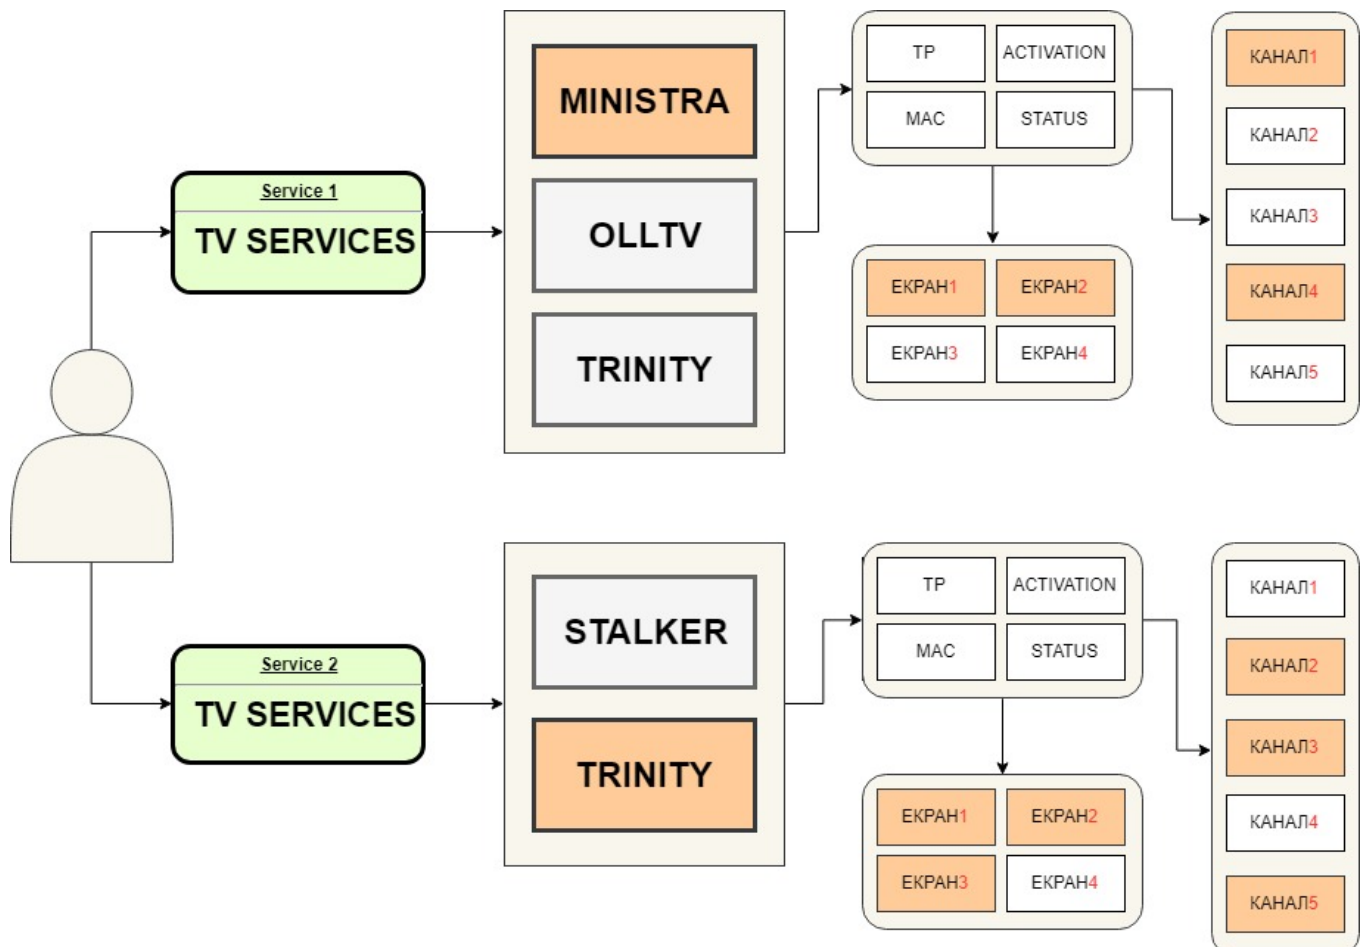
Service 1
TV SERVICES

MINISTRA
OLLTV
TRINITY

TP
ACTIVATION
MAC
STATUS

ЕКРАН1
ЕКРАН2
ЕКРАН3
ЕКРАН4

КАНАЛ1
КАНАЛ2
КАНАЛ3
КАНАЛ4
КАНАЛ5

Service 2
TV SERVICES

STALKER
TRINITY

TP
ACTIVATION
MAC
STATUS

ЕКРАН1
ЕКРАН2
ЕКРАН3
ЕКРАН4

КАНАЛ1
КАНАЛ2
КАНАЛ3
КАНАЛ4
КАНАЛ5